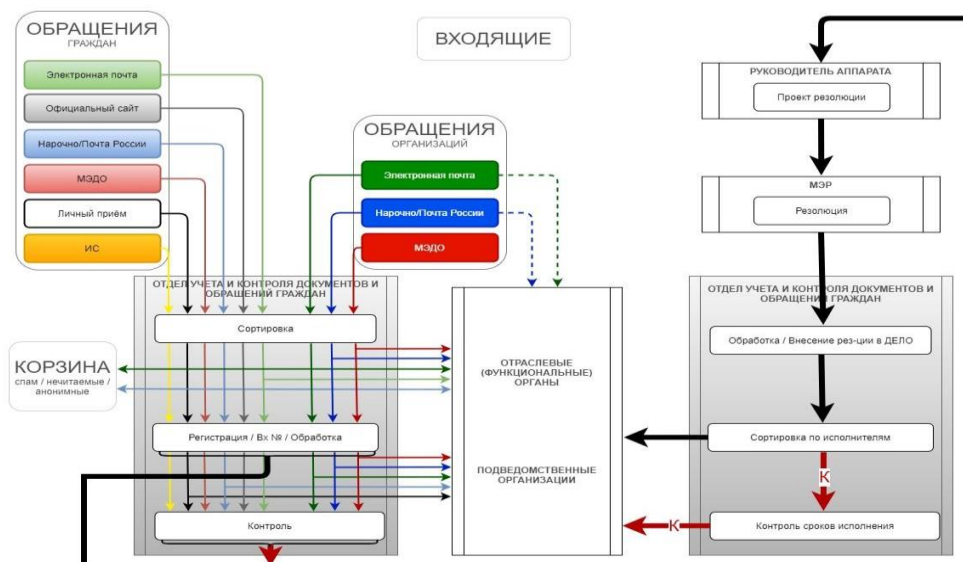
ОБРАЩЕНИЯ
ГРАЖДАН

Электронная почта

Официальный сайт

Нарочно/Почта России

МЭДО

Личный приём

ИС

ВХОДЯЩИЕ

ОБРАЩЕНИЯ
ОРГАНИЗАЦИЙ

Электронная почта

Нарочно/Почта России

МЭДО

РУКОВОДИТЕЛЬ АППАРАТА

Проект резолюции

МЭР

Резолюция

ОТДЕЛ УЧЕТА И КОНТРОЛЯ ДОКУМЕНТОВ И ОБРАЩЕНИЙ ГРАЖДАН

Сортировка

КОРЗИНА
спам / нечитаемые / анонимные

Регистрация / Вх № / Обработка

Контроль

ОТРАСЛЕВЫЕ (ФУНКЦИОНАЛЬНЫЕ) ОРГАНЫ

ПОДВЕДОМСТВЕННЫЕ ОРГАНИЗАЦИИ

ОТДЕЛ УЧЕТА И КОНТРОЛЯ ДОКУМЕНТОВ И ОБРАЩЕНИЯ ГРАЖДАН

Обработка / Внесение рез-ции в ДЕЛО

Сортировка по исполнителям

К

К

Контроль сроков исполнения